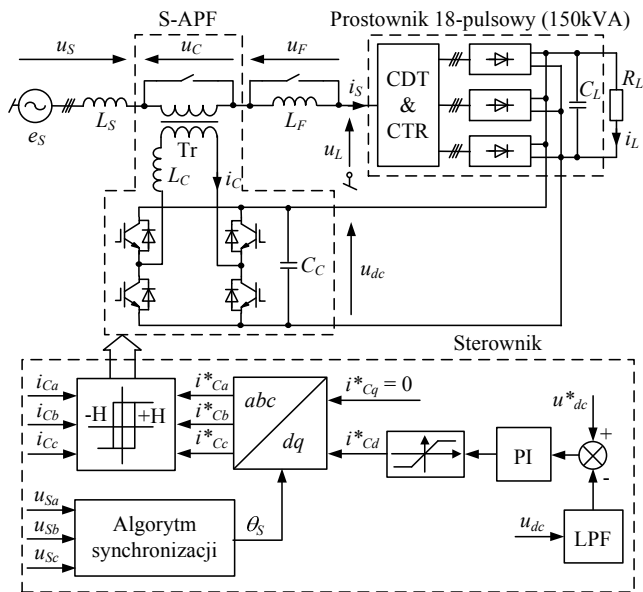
S-APF

Prostownik 18-pulsowy (150kVA)

$u_S$

$u_C$

$u_F$

$e_S$

$L_S$

Tr

$L_F$

$i_S$

CDT & CTR

$C_L$

$R_L$

$i_L$

$u_L$

$L_C$

$i_C$

$C_C$

$u_{dc}$

Sterownik

$i_{Ca}$

$i_{Cb}$

$i_{Cc}$

-H

+H

$i^*_{Ca}$

$i^*_{Cb}$

$i^*_{Cc}$

abc

dq

$i^*_{Cq} = 0$

$i^*_{Cd}$

PI

$u^*_{dc}$

+

-

$u_{Sa}$

$u_{Sb}$

$u_{Sc}$

Algorytm synchronizacji

$\theta_S$

$u_{dc}$

LPF